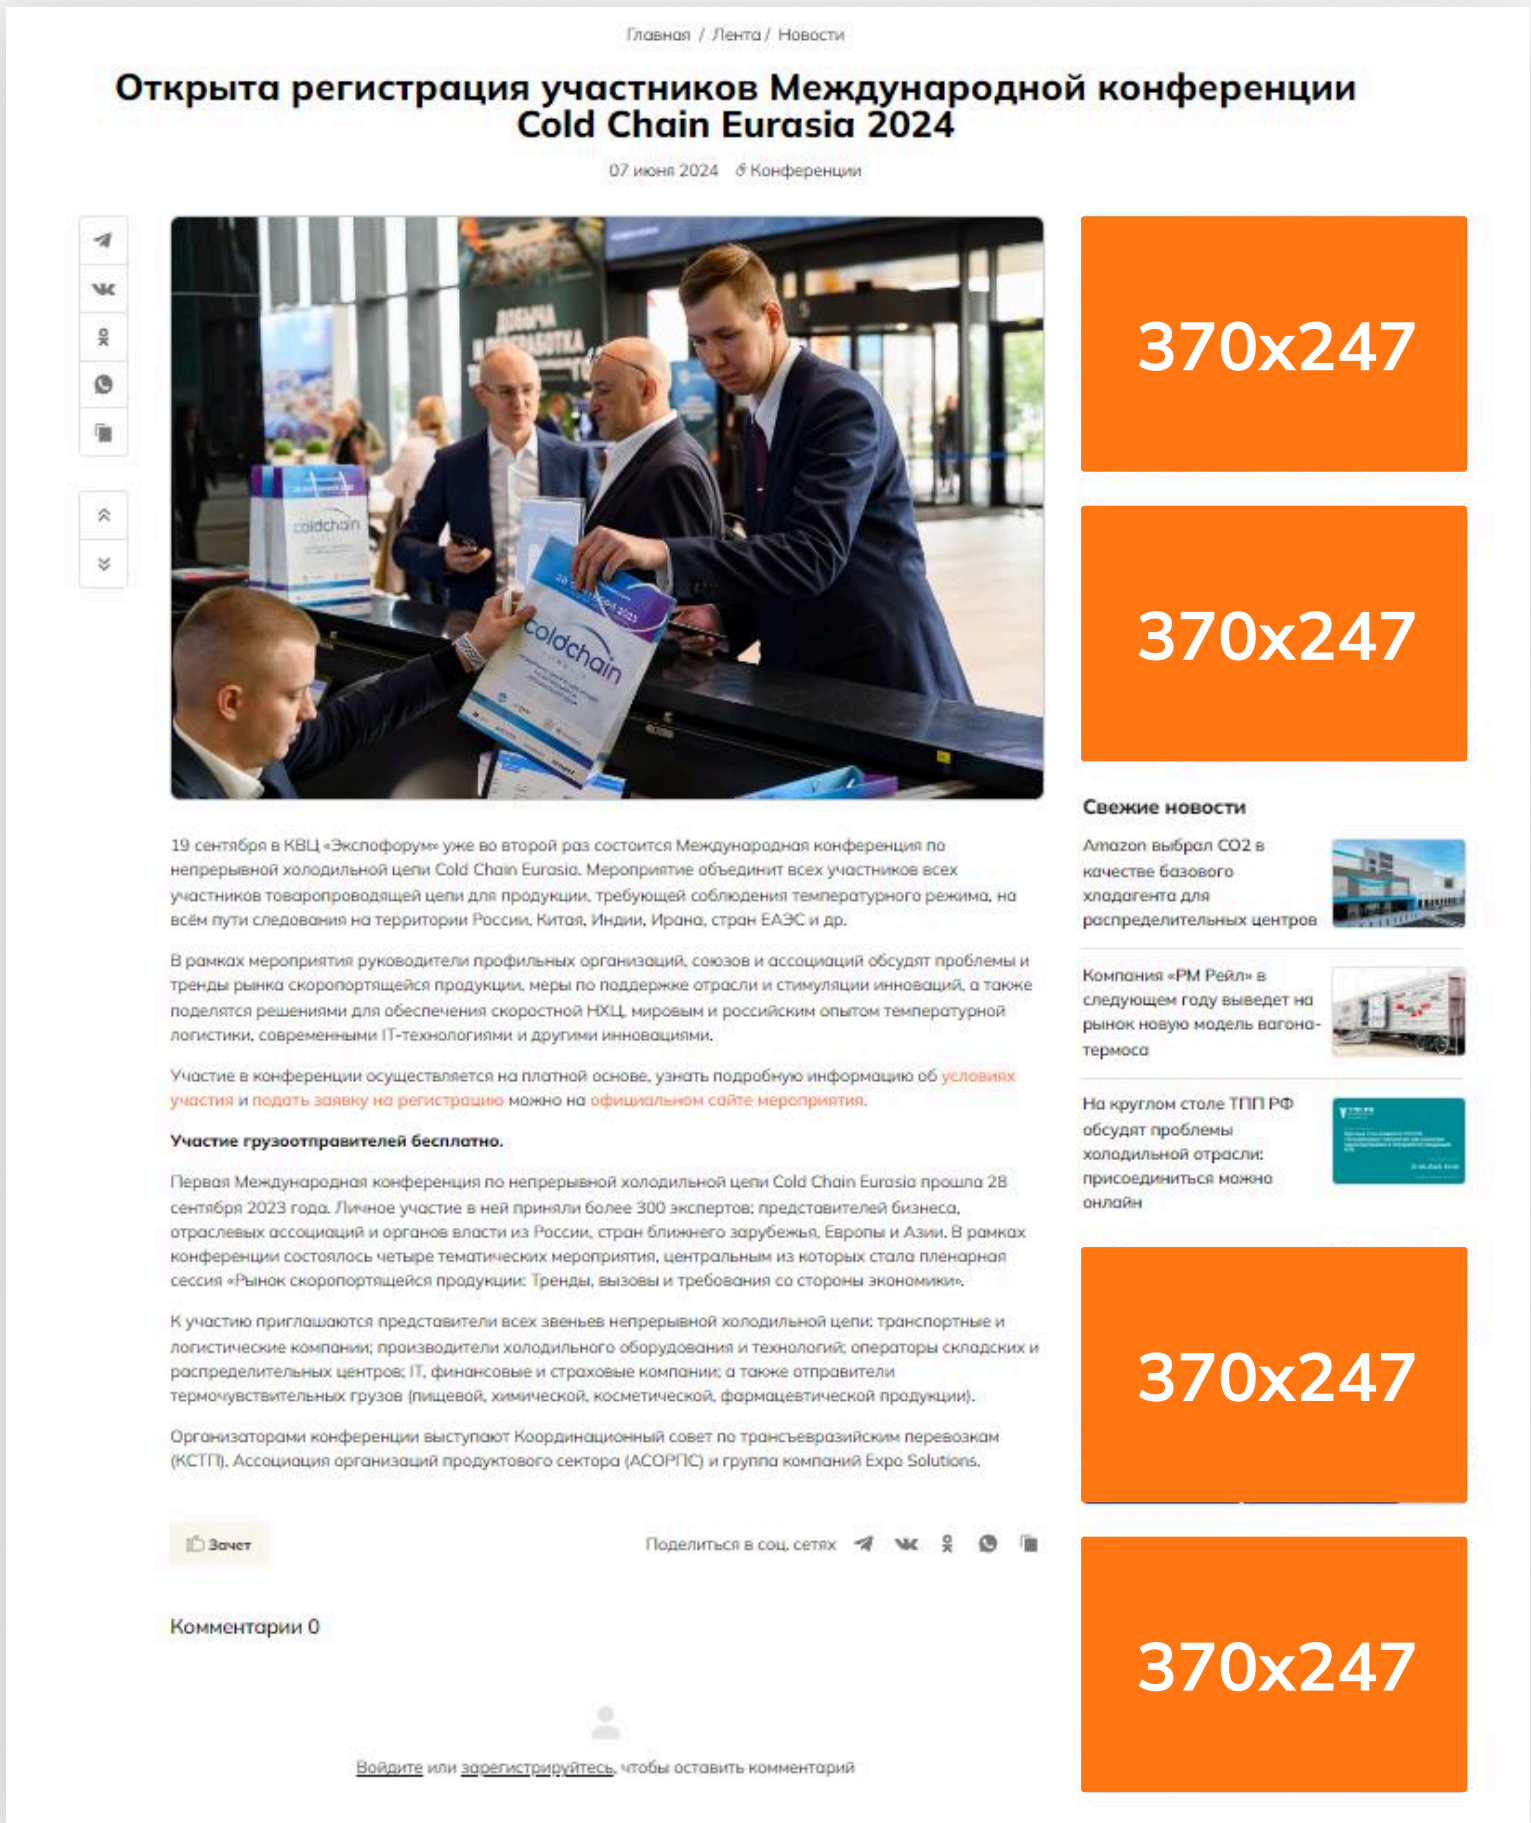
Главная / Лента / Новости

Открыта регистрация участников Международной конференции Cold Chain Eurasia 2024

07 июня 2024 Конференции

370x247

370x247

Свежие новости

Amazon выбрал CO2 в качестве базового хладагента для распределительных центров

Компания «РМ Рейл» в следующем году выведет на рынок новую модель вагона-термоса

На круглом столе ТПП РФ обсудят проблемы холодильной отрасли: присоединиться можно онлайн

370x247

370x247

19 сентября в КВЦ «Экспофорум» уже во второй раз состоится Международная конференция по непрерывной холодильной цепи Cold Chain Eurasia. Мероприятие объединит всех участников всех участников товаропроводящей цепи для продукции, требующей соблюдения температурного режима, на всём пути следования на территории России, Китая, Индии, Ирана, стран ЕАЭС и др.

В рамках мероприятия руководители профильных организаций, союзов и ассоциаций обсудят проблемы и тренды рынка скоропортящейся продукции, меры по поддержке отрасли и стимуляции инноваций, а также поделятся решениями для обеспечения скоростной НХЦ, мировым и российским опытом температурной логистики, современными IT-технологиями и другими инновациями.

Участие в конференции осуществляется на платной основе, узнать подробную информацию об условиях участия и подать заявку на регистрацию можно на официальном сайте мероприятия.

Участие грузоотправителей бесплатно.

Первая Международная конференция по непрерывной холодильной цепи Cold Chain Eurasia прошла 28 сентября 2023 года. Личное участие в ней приняли более 300 экспертов: представителей бизнеса, отраслевых ассоциаций и органов власти из России, стран ближнего зарубежья, Европы и Азии. В рамках конференции состоялось четыре тематических мероприятия, центральным из которых стала пленарная сессия «Рынок скоропортящейся продукции: Тренды, вызовы и требования со стороны экономики».

К участию приглашаются представители всех звеньев непрерывной холодильной цепи: транспортные и логистические компании; производители холодильного оборудования и технологий; операторы складских и распределительных центров; IT, финансовые и страховые компании; а также отправители термочувствительных грузов (пищевой, химической, косметической, фармацевтической продукции).

Организаторами конференции выступают Координационный совет по трансъевразийским перевозкам (КСТП), Ассоциация организаций продуктового сектора (АСОРПС) и группа компаний Expo Solutions.

Зачет

Поделиться в соц. сетях

Комментарии 0

Войдите или зарегистрируйтесь, чтобы оставить комментарий